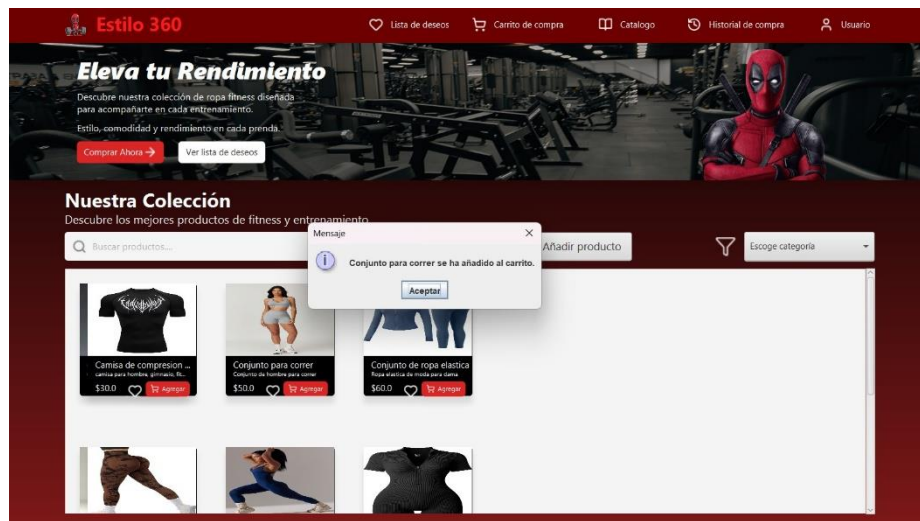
Estilo 360

Lista de deseos
Carrito de compra
Catalogo
Historial de compra
Usuario

Eleva tu Rendimiento

Descubre nuestra colección de ropa fitness diseñada para acompañarte en cada entrenamiento.

Estilo, comodidad y rendimiento en cada prenda.

Comprar Ahora →
Ver lista de deseos

Nuestra Colección

Descubre los mejores productos de fitness y entrenamiento

Buscar productos...

Añadir producto

Escoge categoría

Mensaje

Conjunto para correr se ha añadido al carrito.

Aceptar

Camisa de compresion ...
camisa para hombre, gimnasio, fit...
$30.0
Agregar

Conjunto para correr
Conjunto de hombre para correr
$50.0
Agregar

Conjunto de ropa elastica
Ropa elastica de moda para dama
$60.0
Agregar